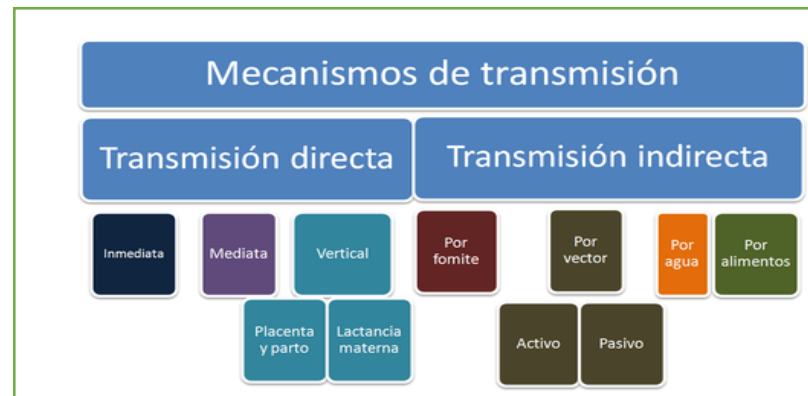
Mecanismos de transmisión

Transmisión directa

Transmisión indirecta

Inmediata

Mediata

Vertical

Placenta y parto

Lactancia materna

Por fomite

Por vector

Activo

Pasivo

Por agua

Por alimentos